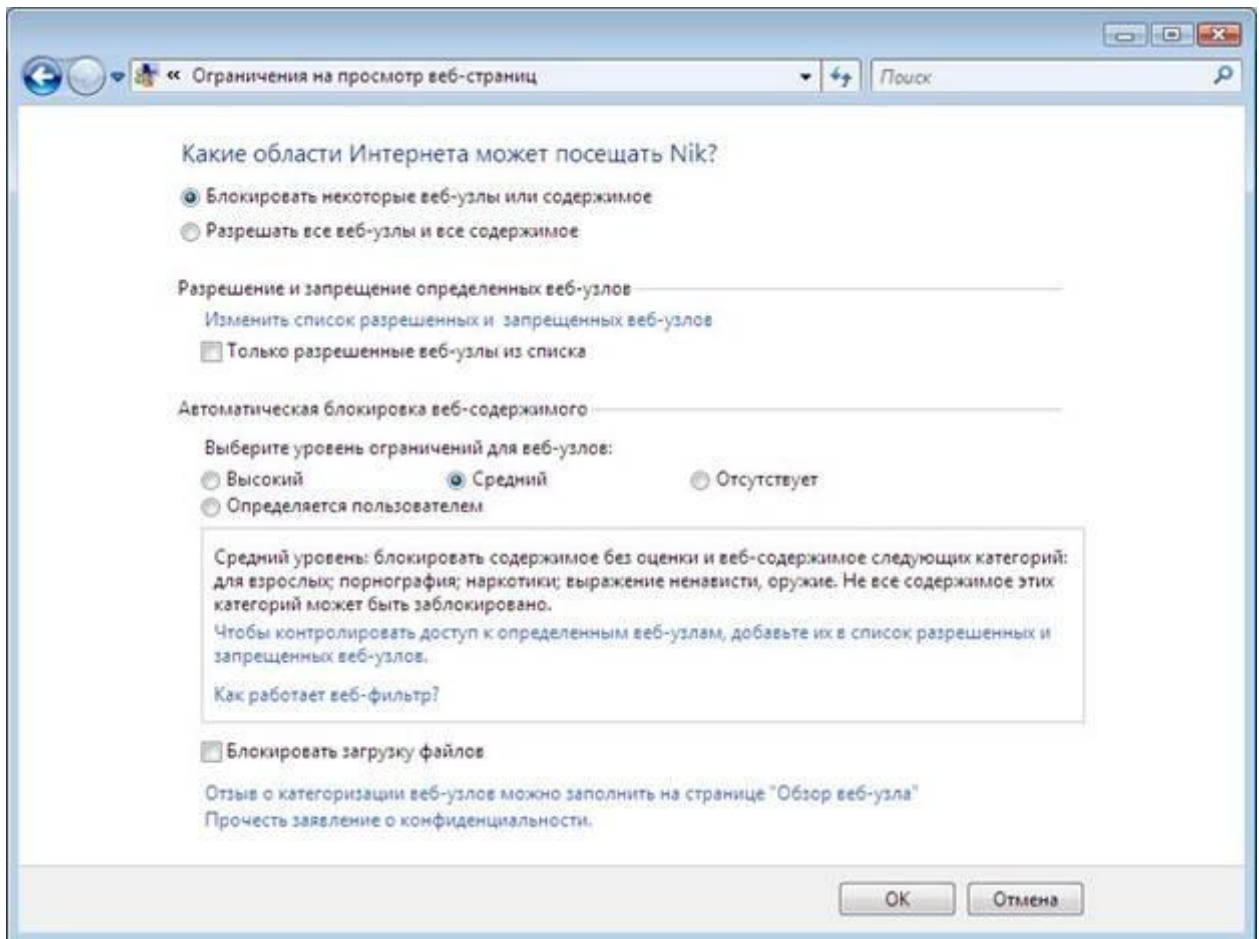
« Ограничения на просмотр веб-страниц

Поиск

Какие области Интернета может посещать Nik?

Блокировать некоторые веб-узлы или содержимое

Разрешать все веб-узлы и все содержимое

Разрешение и запрещение определенных веб-узлов

Изменить список разрешенных и запрещенных веб-узлов

Только разрешенные веб-узлы из списка

Автоматическая блокировка веб-содержимого

Выберите уровень ограничений для веб-узлов:

Высокий

Средний

Отсутствует

Определяется пользователем

Средний уровень: блокировать содержимое без оценки и веб-содержимое следующих категорий: для взрослых; порнография; наркотики; выражение ненависти, оружие. Не все содержимое этих категорий может быть заблокировано.

Чтобы контролировать доступ к определенным веб-узлам, добавьте их в список разрешенных и запрещенных веб-узлов.

Как работает веб-фильтр?

Блокировать загрузку файлов

Отзыв о категоризации веб-узлов можно заполнить на странице "Обзор веб-узла"

Прочесть заявление о конфиденциальности.

OK

Отмена